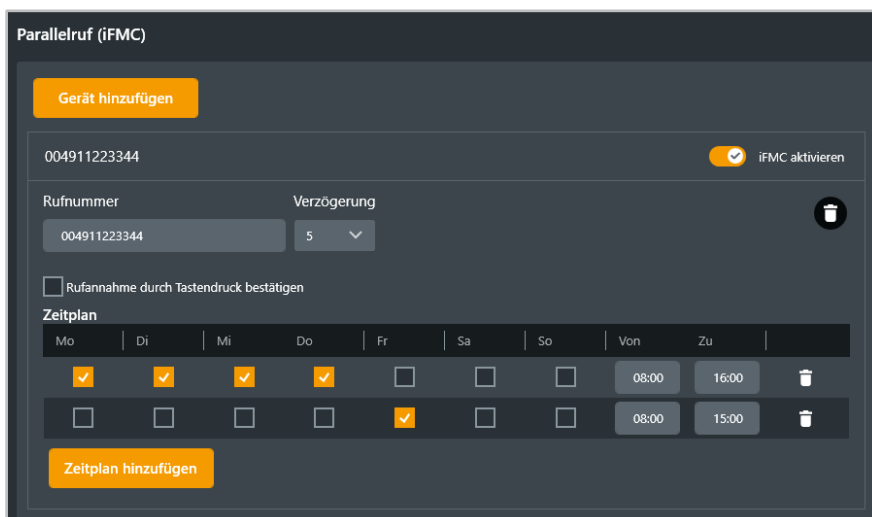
Parallelruf (iFMC)

Gerät hinzufügen

004911223344

iFMC aktivieren

Rufnummer

004911223344

Verzögerung

5

Rufannahme durch Tastendruck bestätigen

Zeitplan

| Mo | Di | Mi | Do | Fr | Sa | So | Von | Zu | |
|---|---|---|---|---|---|---|---|---|---|
| ✓ | ✓ | ✓ | ✓ | | | | 08:00 | 16:00 | |
| | | | | ✓ | | | 08:00 | 15:00 | |

Zeitplan hinzufügen